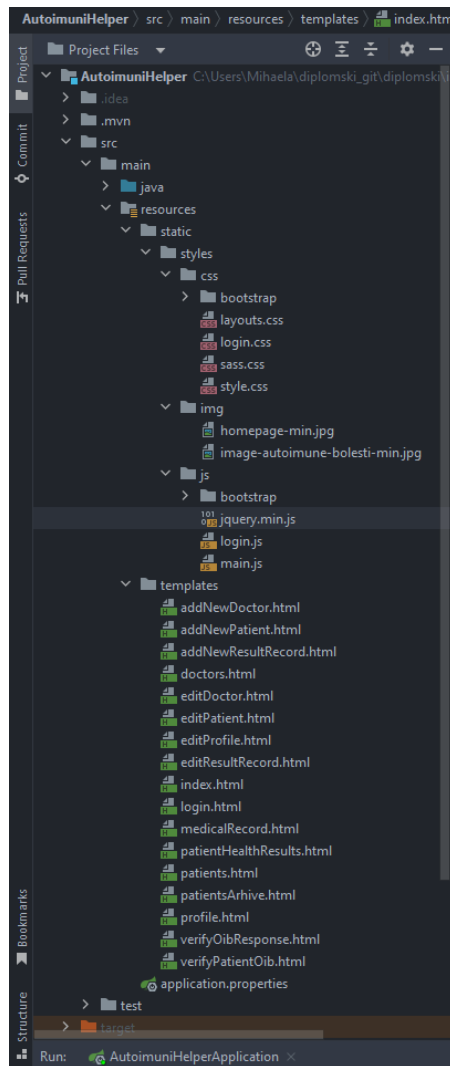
AutoimuniHelper 〉 src 〉 main 〉 resources 〉 templates 〉 index.htm

Project Files

AutoimuniHelper C:\Users\Mihaela\diplomski_git\diplomski\
.idea
.mvn
src
main
java
resources
static
styles
css
bootstrap
layouts.css
login.css
sass.css
style.css
img
homepage-min.jpg
image-autoimune-bolesti-min.jpg
js
bootstrap
jquery.min.js
login.js
main.js
templates
addNewDoctor.html
addNewPatient.html
addNewResultRecord.html
doctors.html
editDoctor.html
editPatient.html
editProfile.html
editResultRecord.html
index.html
login.html
medicalRecord.html
patientHealthResults.html
patients.html
patientsArhive.html
profile.html
verifyOibResponse.html
verifyPatientOib.html
application.properties
test
target

Project
Commit
Pull Requests
Bookmarks
Structure

Run: AutoimuniHelperApplication ×